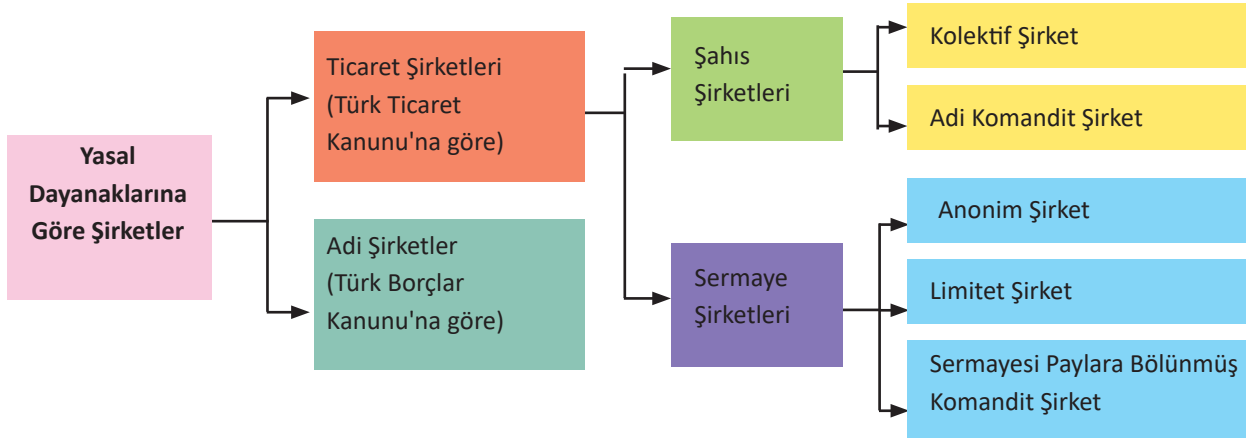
Yasal Dayanaklarına Göre Şirketler

Ticaret Şirketleri (Türk Ticaret Kanunu'na göre)

Adi Şirketler (Türk Borçlar Kanunu'na göre)

Şahıs Şirketleri

Sermaye Şirketleri

Kolektif Şirket

Adi Komandit Şirket

Anonim Şirket

Limitet Şirket

Sermayesi Paylara Bölünmüş Komandit Şirket